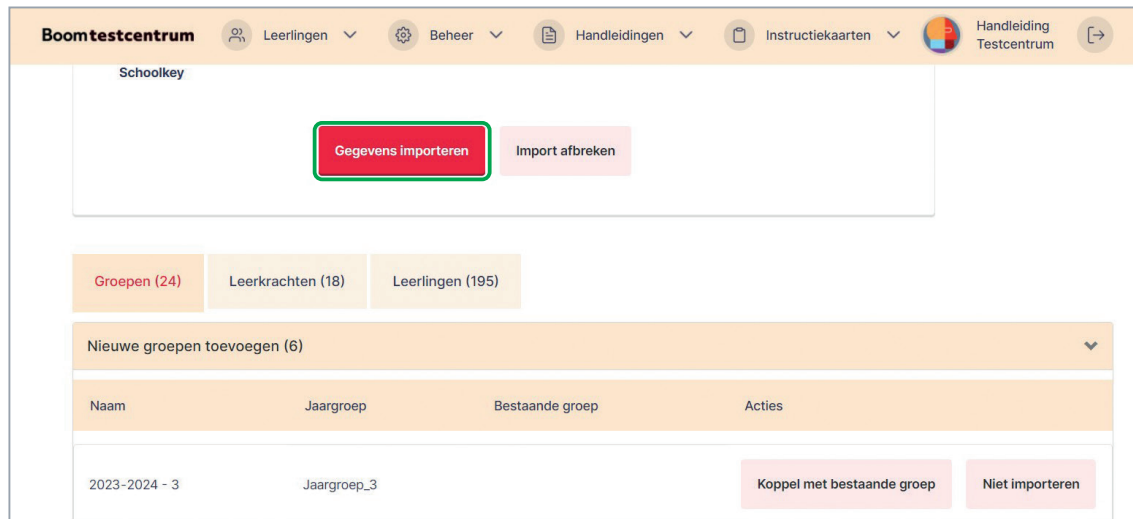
Boomtestcentrum Leerlingen Beheer Handleidingen Instructiekaarten Handleiding Testcentrum

Schoolkey

Gegevens importeren Import afbreken

Groepen (24) Leerkrachten (18) Leerlingen (195)

Nieuwe groepen toevoegen (6)

| Naam | Jaargroep | Bestaande groep | Acties |
|---|---|---|---|
| 2023-2024 - 3 | Jaargroep_3 | | Koppel met bestaande groep Niet importeren |